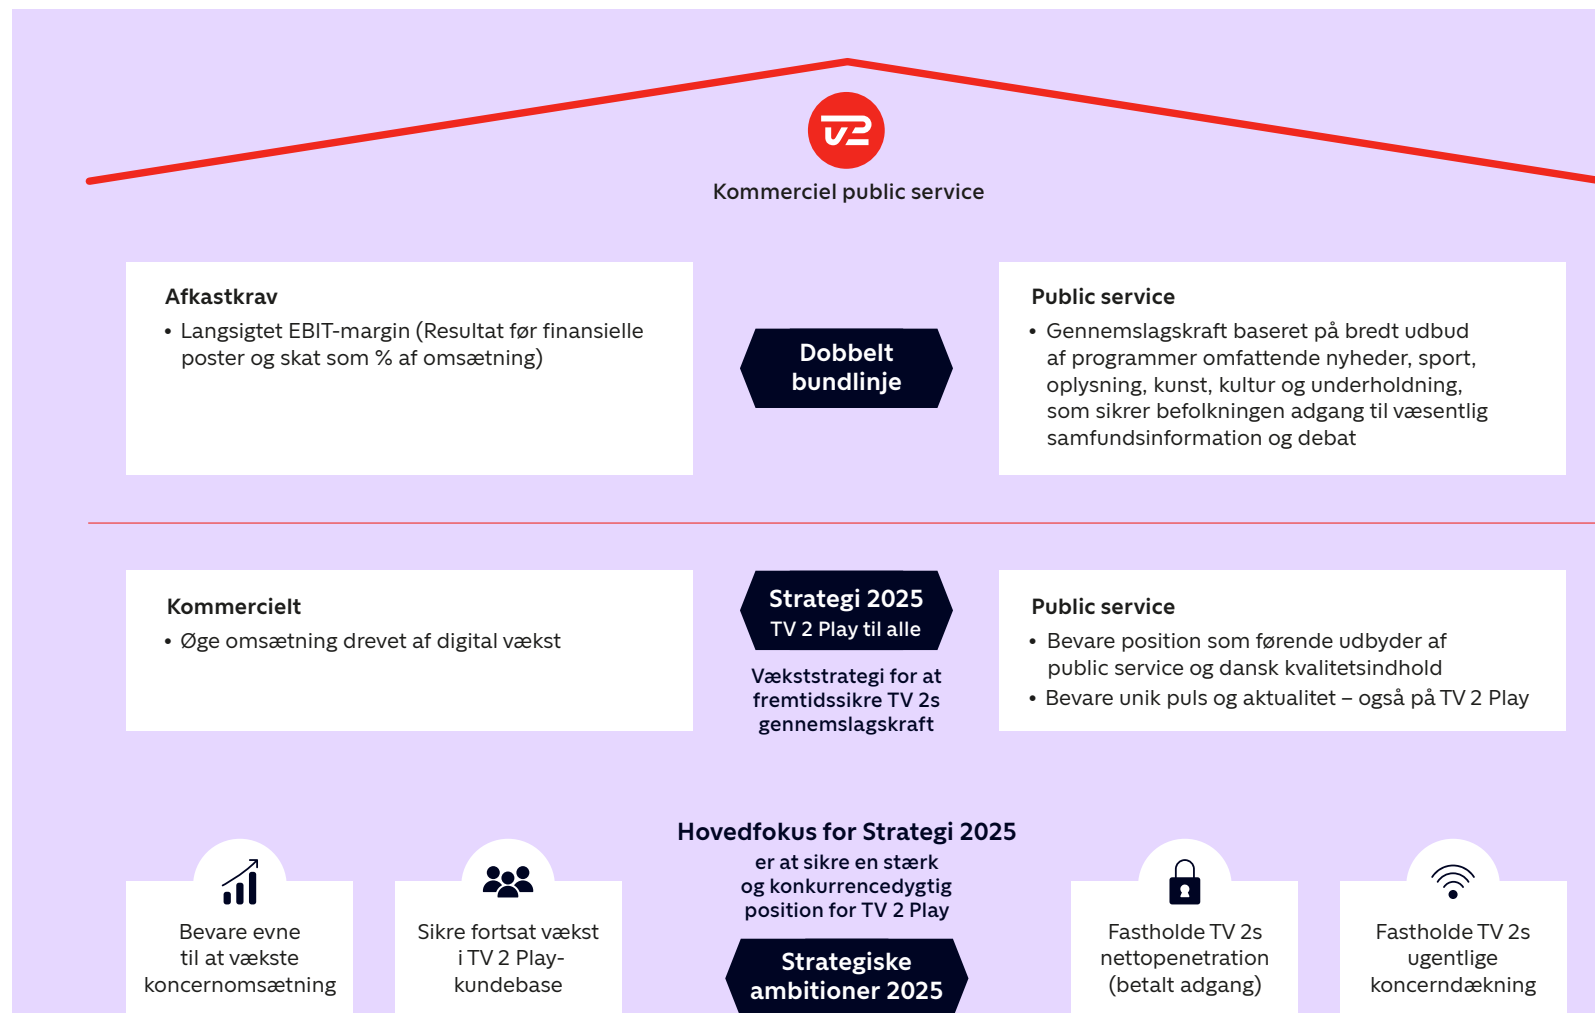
TV2

Kommerciel public service

Afkastkrav
• Langsigtet EBIT-margin (Resultat før finansielle poster og skat som % af omsætning)

Dobbelt bundlinje

Public service
• Gennemslagskraft baseret på bredt udbud af programmer omfattende nyheder, sport, oplysning, kunst, kultur og underholdning, som sikrer befolkningen adgang til væsentlig samfundsinformation og debat

Kommercielt
• Øge omsætning drevet af digital vækst

Strategi 2025
TV 2 Play til alle

Vækststrategi for at fremtidssikre TV 2s gennemslagskraft

Public service
• Bevare position som førende udbyder af public service og dansk kvalitetsindhold
• Bevare unik puls og aktualitet – også på TV 2 Play

Hovedfokus for Strategi 2025
er at sikre en stærk og konkurrencedygtig position for TV 2 Play

Strategiske ambitioner 2025

Bevare evne til at vækste koncernomsætning

Sikre fortsat vækst i TV 2 Play-kundebase

Fastholde TV 2s nettopenetration (betalt adgang)

Fastholde TV 2s ugentlige koncerndækning